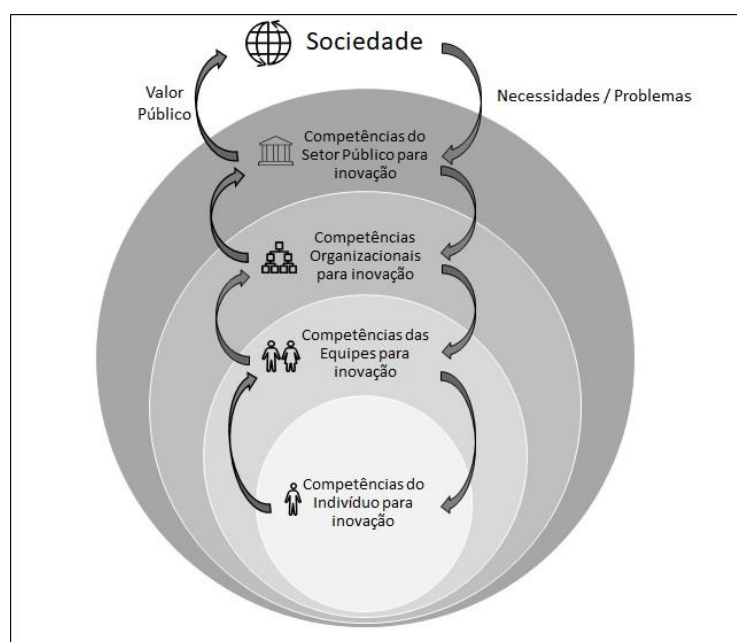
Sociedade

Valor Público

Necessidades / Problemas

Competências do Setor Público para inovação

Competências Organizacionais para inovação

Competências das Equipes para inovação

Competências do Indivíduo para inovação